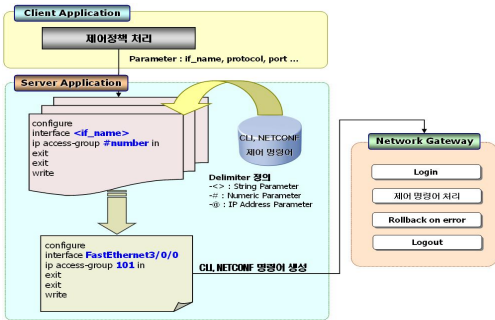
Client Application

제어정책 처리

Parameter : if_name, protocol, port ...

Server Application

configure
interface <if_name>
ip access-group #number in
exit
exit
write

CLI, NETCONF
제어 명령어

Delimiter 정의
-<> : String Parameter
-# : Numeric Parameter
-@ : IP Address Parameter

configure
interface FastEthernet3/0/0
ip access-group 101 in
exit
exit
write

CLI, NETCONF 명령어 생성

Network Gateway

Login

제어 명령어 처리

Rollback on error

Logout